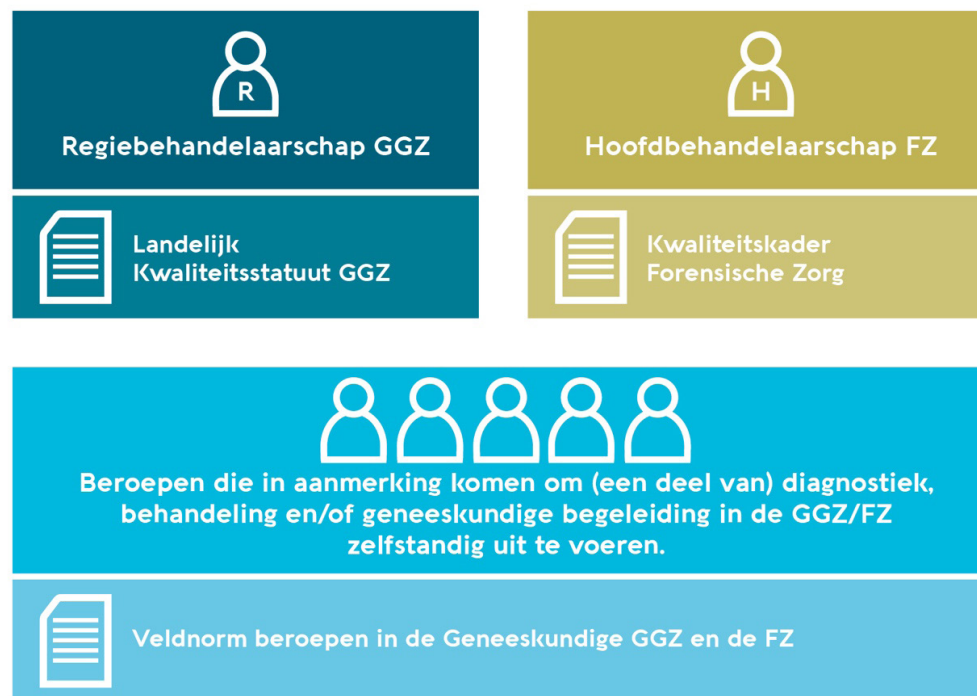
R

Regiebehandelaarschap GGZ

Landelijk Kwaliteitsstatuut GGZ

H

Hoofdbehandelaarschap FZ

Kwaliteitskader Forensische Zorg

Beroepen die in aanmerking komen om (een deel van) diagnostiek, behandeling en/of geneeskundige begeleiding in de GGZ/FZ zelfstandig uit te voeren.

Veldnorm beroepen in de Geneeskundige GGZ en de FZ